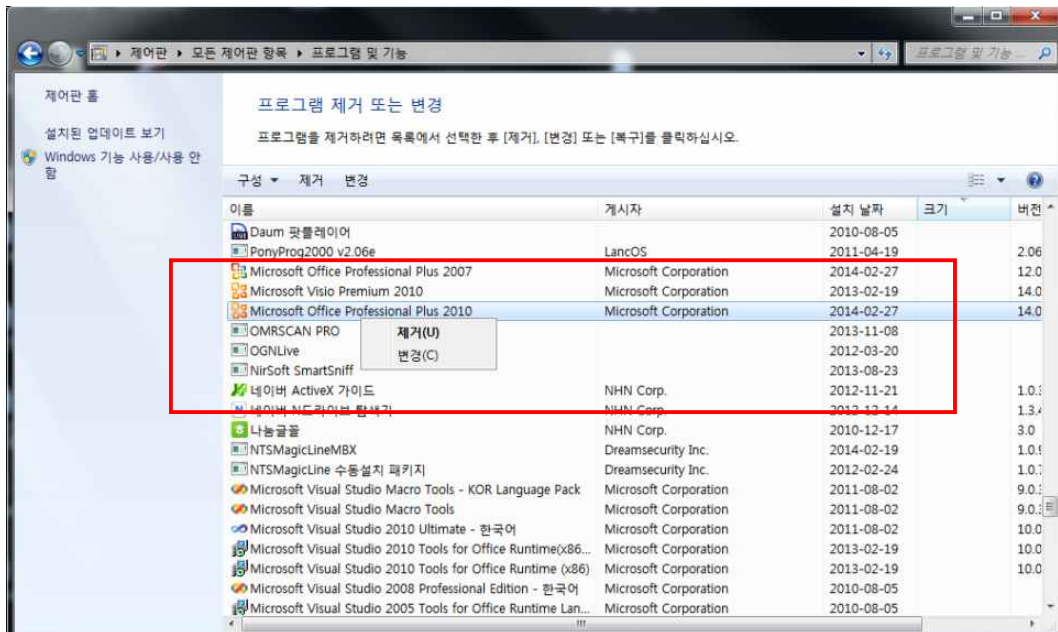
제어판 ▸ 모든 제어판 항목 ▸ 프로그램 및 기능

프로그램 및 기능

제어판 홈

설치된 업데이트 보기

Windows 기능 사용/사용 안 함

프로그램 제거 또는 변경

프로그램을 제거하려면 목록에서 선택한 후 [제거], [변경] 또는 [복구]를 클릭하십시오.

구성 ▾ 제거 변경

| 이름 | 게시자 | 설치 날짜 | 크기 | 버전 |
|---|---|---|---|---|
| Daum 팟플레이어 | | 2010-08-05 | | |
| PonyProg2000 v2.06e | LancOS | 2011-04-19 | | 2.06 |
| Microsoft Office Professional Plus 2007 | Microsoft Corporation | 2014-02-27 | | 12.0 |
| Microsoft Visio Premium 2010 | Microsoft Corporation | 2013-02-19 | | 14.0 |
| Microsoft Office Professional Plus 2010 | Microsoft Corporation | 2014-02-27 | | 14.0 |
| OMRSCAN PRO | | 2013-11-08 | | |
| OGNLive | | 2012-03-20 | | |
| NirSoft SmartSniff | | 2013-08-23 | | |
| 네이버 ActiveX 가이드 | NHN Corp. | 2012-11-21 | | 1.0.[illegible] |
| 네이버 N드라이브 탐색기 | NHN Corp. | 2013-12-14 | | 1.3.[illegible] |
| 나눔글꼴 | NHN Corp. | 2010-12-17 | | 3.0 |
| NTSMagicLineMBX | Dreamsecurity Inc. | 2014-02-19 | | 1.0.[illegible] |
| NTSMagicLine 수동설치 패키지 | Dreamsecurity Inc. | 2012-02-24 | | 1.0.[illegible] |
| Microsoft Visual Studio Macro Tools - KOR Language Pack | Microsoft Corporation | 2011-08-02 | | 9.0.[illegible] |
| Microsoft Visual Studio Macro Tools | Microsoft Corporation | 2011-08-02 | | 9.0.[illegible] |
| Microsoft Visual Studio 2010 Ultimate - 한국어 | Microsoft Corporation | 2011-08-02 | | 10.0 |
| Microsoft Visual Studio 2010 Tools for Office Runtime(x86... | Microsoft Corporation | 2013-02-19 | | 10.0 |
| Microsoft Visual Studio 2010 Tools for Office Runtime (x86) | Microsoft Corporation | 2013-02-19 | | 10.0 |
| Microsoft Visual Studio 2008 Professional Edition - 한국어 | Microsoft Corporation | 2010-08-05 | | |
| Microsoft Visual Studio 2005 Tools for Office Runtime Lan... | Microsoft Corporation | 2010-08-05 | | |

제거(U)
변경(C)